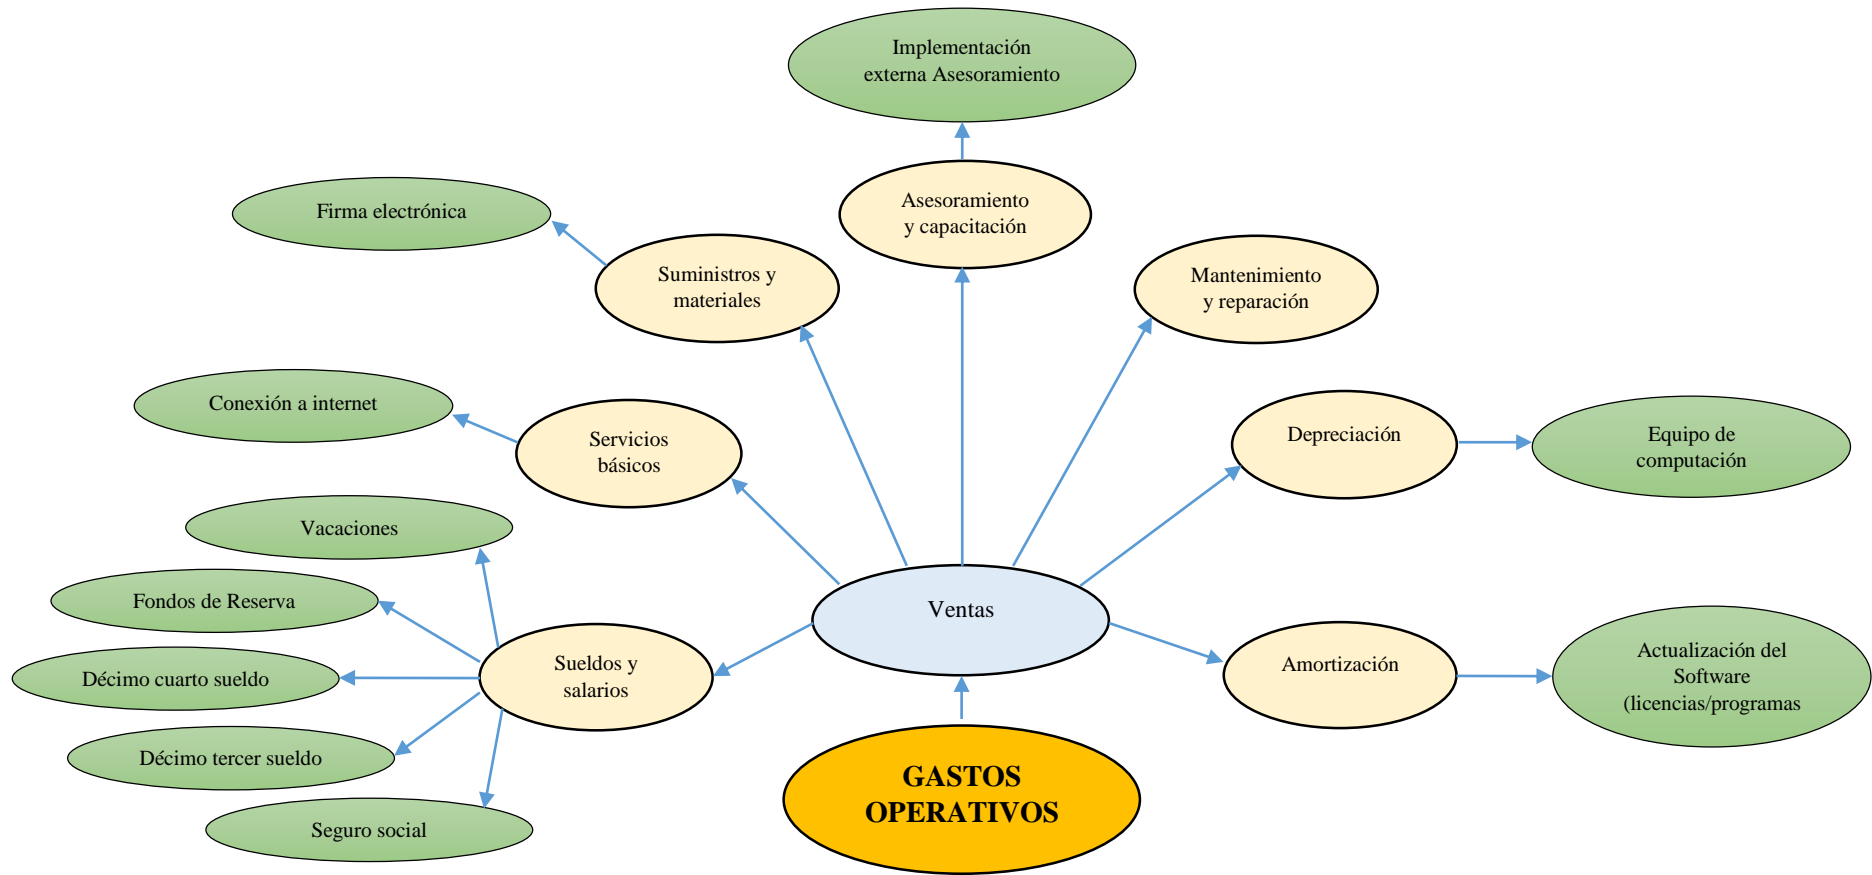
GASTOS OPERATIVOS

Ventas

Asesoramiento y capacitación

Implementación externa Asesoramiento

Suministros y materiales

Firma electrónica

Mantenimiento y reparación

Servicios básicos

Conexión a internet

Depreciación

Equipo de computación

Amortización

Actualización del Software (licencias/programas

Sueldos y salarios

Vacaciones

Fondos de Reserva

Décimo cuarto sueldo

Décimo tercer sueldo

Seguro social